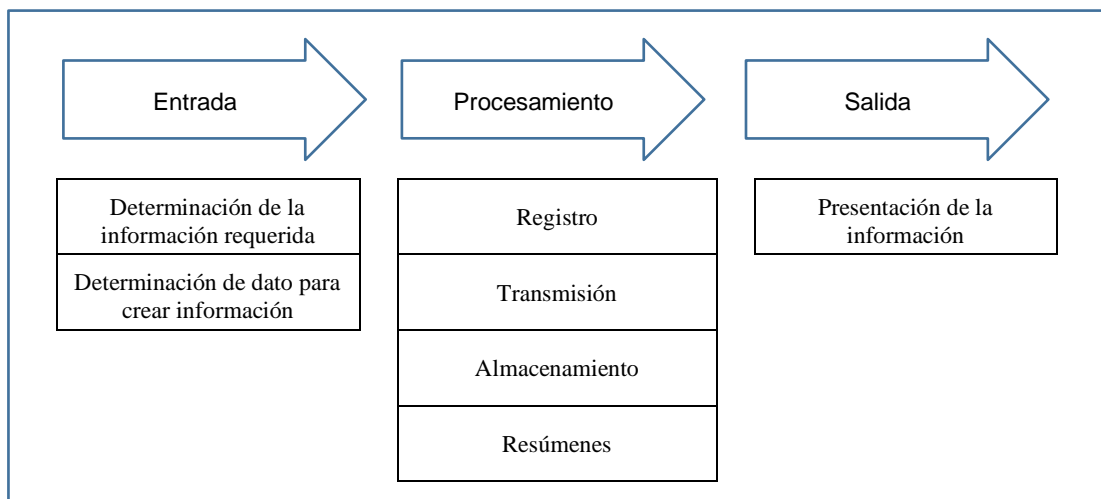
Entrada

Determinación de la información requerida

Determinación de dato para crear información

Procesamiento

Registro

Transmisión

Almacenamiento

Resúmenes

Salida

Presentación de la información